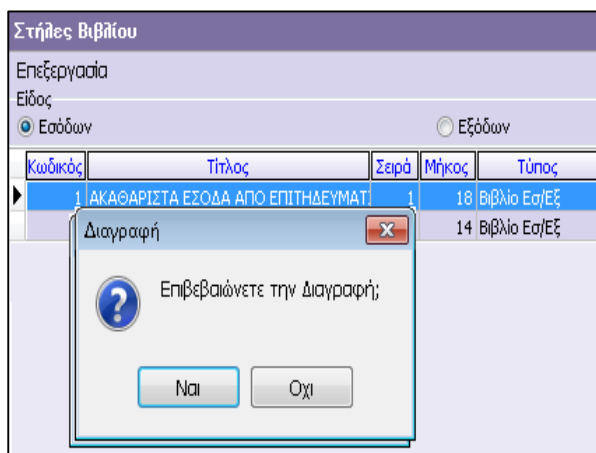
Στήλες Βιβλίου

Επεξεργασία

Είδος

Εσόδων

Εξόδων

| Κωδικός | Τίτλος | Σειρά | Μήκος | Τύπος |
|---|---|---|---|---|
| 1 | ΑΚΑΘΑΡΙΣΤΑ ΕΣΟΔΑ ΑΠΟ ΕΠΙΤΗΔΕΥΜΑΤ | 1 | 18 | Βιβλίο Εσ/Εξ |
| | | | 14 | Βιβλίο Εσ/Εξ |

Διαγραφή

Επιβεβαιώνετε την Διαγραφή;

Ναι

Οχι